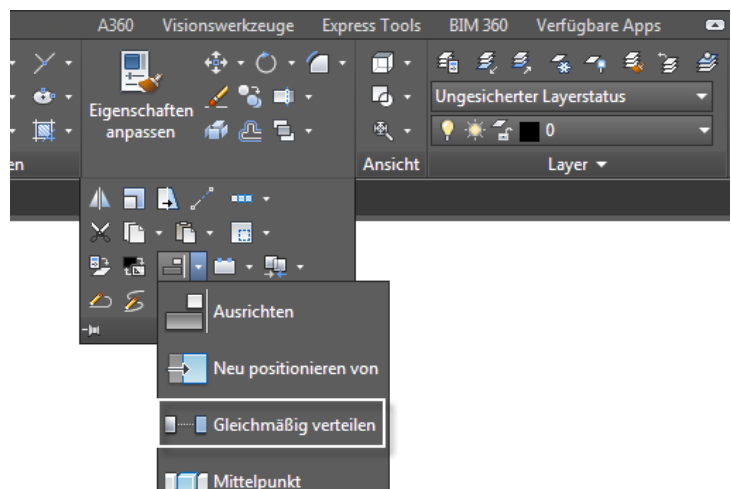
A360 Visionswerkzeuge Express Tools BIM 360 Verfügbare Apps

Eigenschaften anpassen

Ungesicherter Layerstatus

0

en

Ansicht

Layer

Ausrichten

Neu positionieren von

Gleichmäßig verteilen

Mittelpunkt